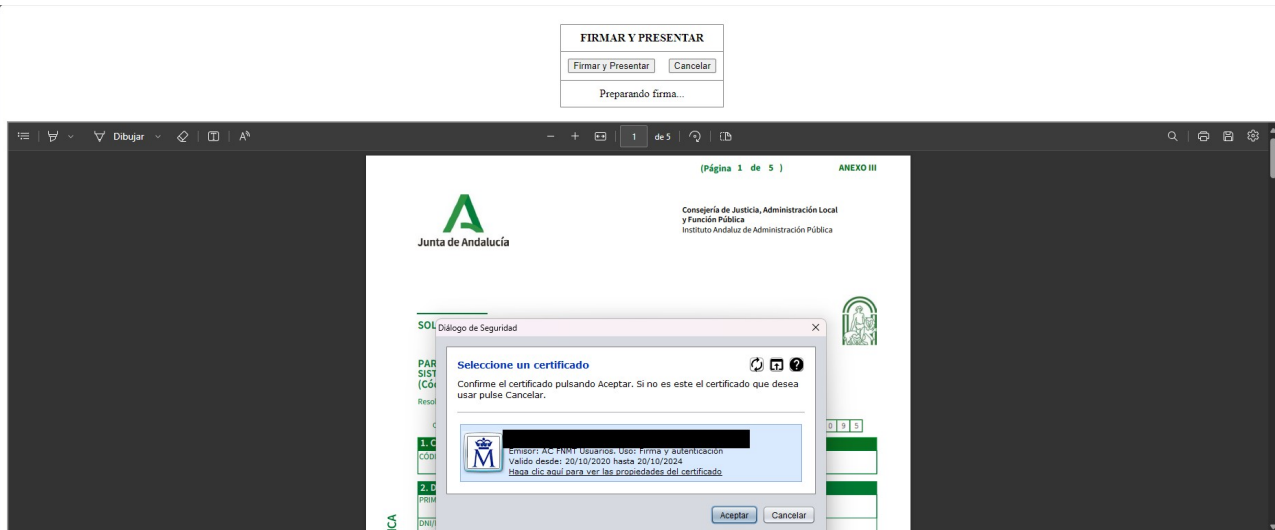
FIRMAR Y PRESENTAR

Firmar y Presentar Cancelar

Preparando firma...

Dibujar 1 de 5

(Página 1 de 5) ANEXO III

Junta de Andalucía

Consejería de Justicia, Administración Local y Función Pública
Instituto Andaluz de Administración Pública

SOL

PAR
SIST
(Cód

Resol

0 9 5

1. C
CÓDI

2. D
PRIM

DNI/

ICA

Diálogo de Seguridad

Seleccione un certificado

Confirme el certificado pulsando Aceptar. Si no es este el certificado que desea usar pulse Cancelar.

Emisor: AC FNMT Usuarios. Uso: Firma y autenticación
Valido desde: 20/10/2020 hasta 20/10/2024
Haga clic aquí para ver las propiedades del certificado

Aceptar Cancelar